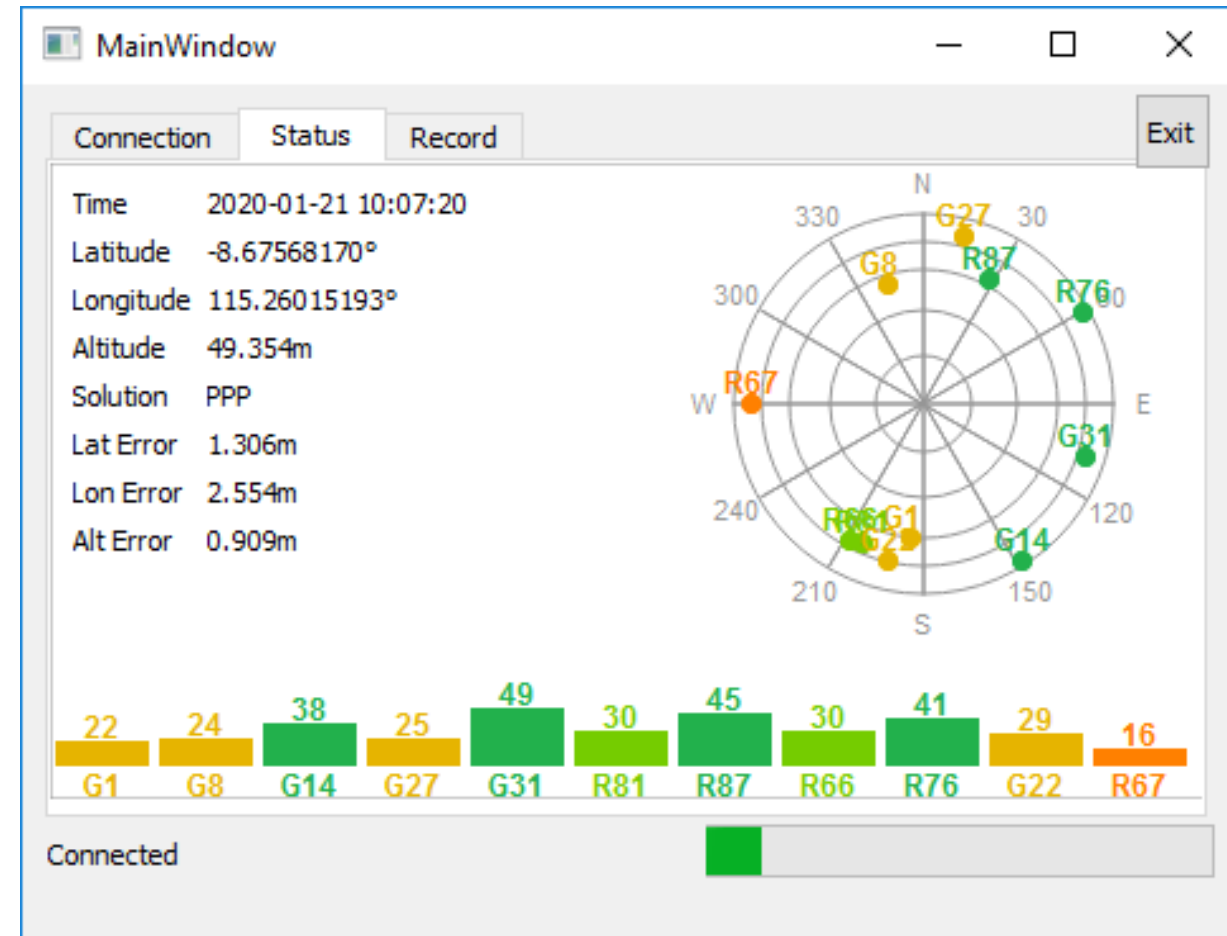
MainWindow

Connection Status Record

Exit

Time 2020-01-21 10:07:20
Latitude -8.67568170°
Longitude 115.26015193°
Altitude 49.354m
Solution PPP
Lat Error 1.306m
Lon Error 2.554m
Alt Error 0.909m

N
330
30
G27
G8
R87
300
R76
60
R67
W
E
G31
240
120
R66
R81
G1
G22
G14
210
150
S

22 24 38 25 49 30 45 30 41 29 16
G1 G8 G14 G27 G31 R81 R87 R66 R76 G22 R67

Connected